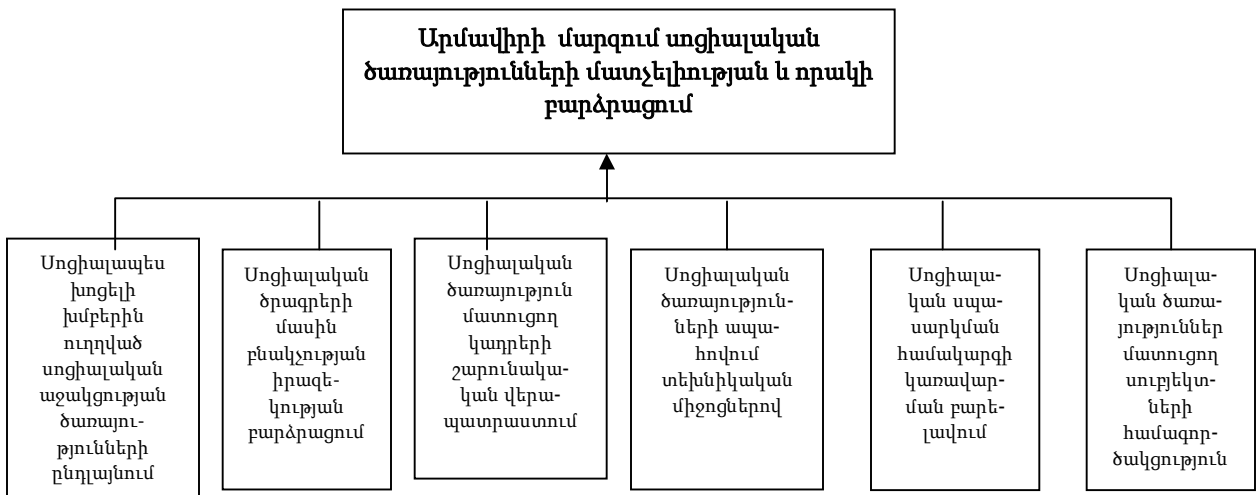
Արմավիրի մարզում սոցիալական ծառայությունների մատչելիության և որակի բարձրացում

Սոցիալապես խոցելի խմբերին ուղղված սոցիալական աջակցության ծառայությունների ընդլայնում

Սոցիալական ծրագրերի մասին բնակչության իրազեկության բարձրացում

Սոցիալական ծառայություն մատուցող կադրերի շարունակական վերապատրաստում

Սոցիալական ծառայությունների ապահովում տեխնիկական միջոցներով

Սոցիալական սպասարկման համակարգի կառավարման բարելավում

Սոցիալական ծառայություններ մատուցող սուբյեկտների համագործակցություն